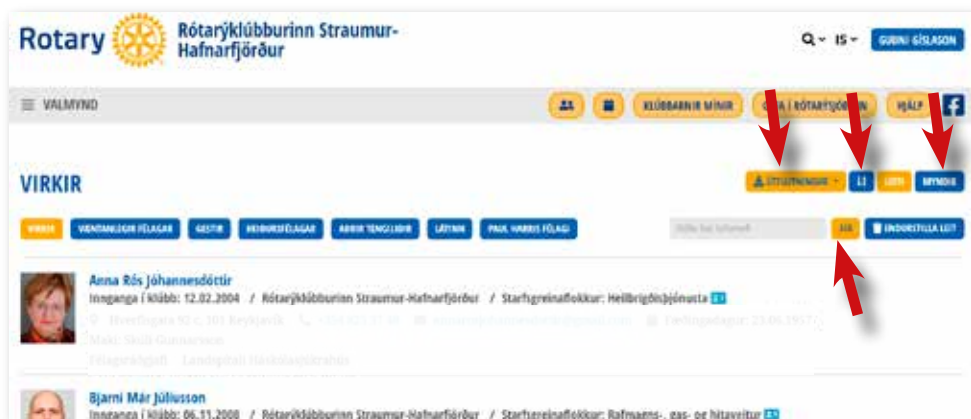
Rotary Rótarýklúbburinn Straumur-Hafnarfjörður

IS GUÐNI GÍSLASON

VALMYND

KLÚBBARNIR MÍNIR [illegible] RÓTARÝSJÓÐINN HJÁLP

VIRKIR

ÚTFLUTNINGUR LEIT MYNDIR

VIRKIR VÆNTANLEGIR FÉLAGAR GESTIR HEIÐURSFÉLAGAR AÐRIR TENGILIÐIR LÁTNIR PAUL HARRIS FÉLAGI

Skrifa hér leitarorð LEIT ENDURSTILLA LEIT

Anna Rós Jóhannesdóttir
Innganga í klúbb: 12.02.2004 / Rótarýklúbburinn Straumur-Hafnarfjörður / Starfsgreinaflokkur: Heilbrigðisþjónusta
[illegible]

Bjarni Már Júlíusson
Innganga í klúbb: 06.11.2008 / Rótarýklúbburinn Straumur-Hafnarfjörður / Starfsgreinaflokkur: Rafmagns-, gas- og hitaveitur